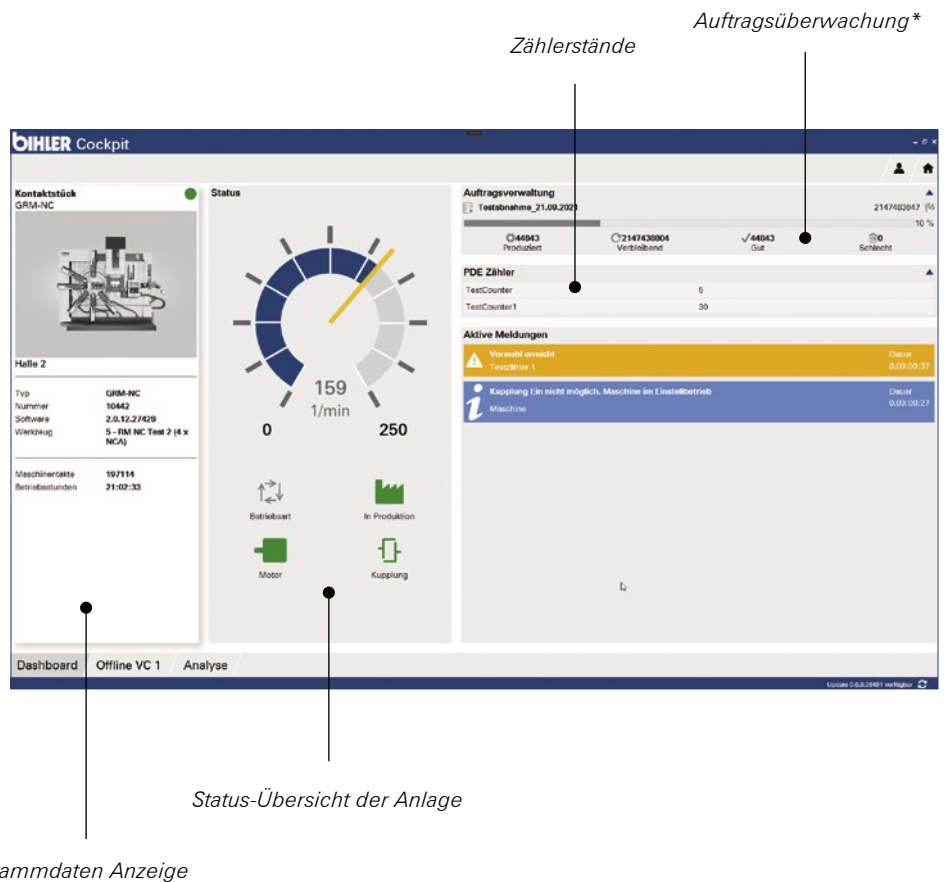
Auftragsüberwachung*

Zählerstände

BIHLER Cockpit

Kontaktstück
GRM-NC

Halle 2

| Typ | GRM-NC |
|---|---|
| Nummer | 10442 |
| Software | 2.0.12.27429 |
| Werkzeug | 5 - RM NC Test 2 (4 x NCA) |

| Maschinentakte | 197114 |
|---|---|
| Betriebsstunden | 21:02:33 |

Status

159
1/min
0
250

Betriebsart
In Produktion
Motor
Kupplung

Auftragsverwaltung
Testabnahme_21.09.2021
2147483647
10 %
44043 Produziert
2147439604 Verbleibend
44043 Gut
0 Schlecht

PDE Zähler
| TestCounter | 5 |
|---|---|
| TestCounter1 | 39 |

Aktive Meldungen
Vorwahl erreicht
Testzähler 1
Dauer
0:00:00:37

Kupplung Ein nicht möglich. Maschine im Einstellbetrieb
Maschine
Dauer
0:00:00:27

Dashboard
Offline VC 1
Analyse

Update 0.0.0.26481 verfügbar

Status-Übersicht der Anlage

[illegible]ammdaten Anzeige